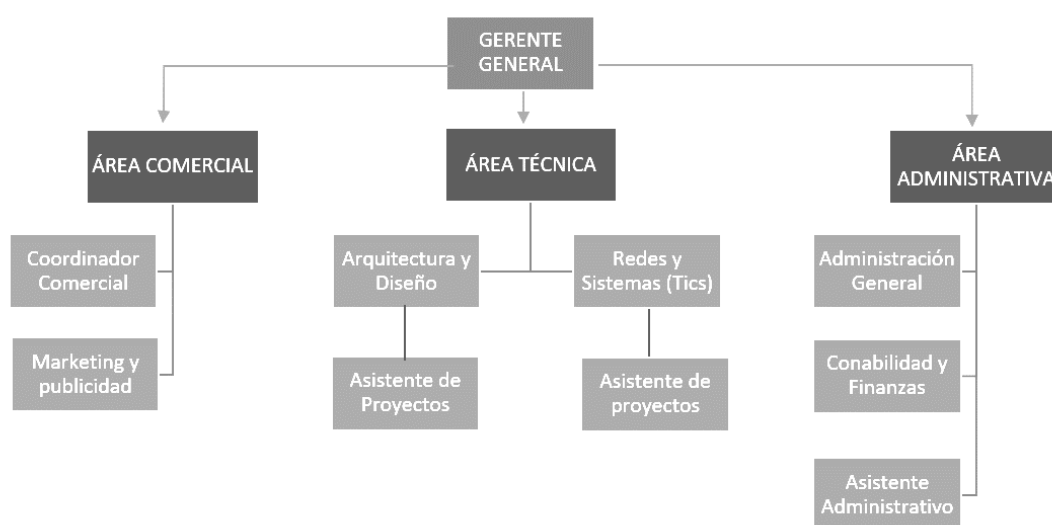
GERENTE GENERAL

ÁREA COMERCIAL

Coordinador Comercial

Marketing y publicidad

ÁREA TÉCNICA

Arquitectura y Diseño

Asistente de Proyectos

Redes y Sistemas (Tics)

Asistente de proyectos

ÁREA ADMINISTRATIVA

Administración General

Conabilidad y Finanzas

Asistente Administrativo